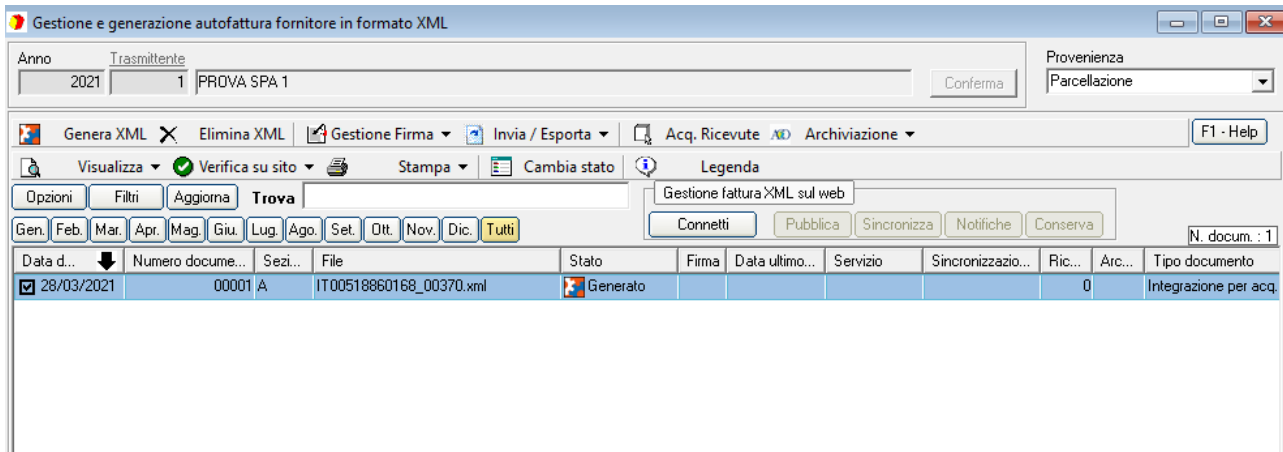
Gestione e generazione autofattura fornitore in formato XML

Anno
2021

Trasmittente
1 PROVA SPA 1

Conferma

Provenienza
Parcellazione

Genera XML Elimina XML Gestione Firma ▾ Invia / Esporta ▾ Acq. Ricevute Archiviazione ▾ F1 - Help

Visualizza ▾ Verifica su sito ▾ Stampa ▾ Cambia stato Legenda

Opzioni Filtri Aggiorna Trova

Gestione fattura XML sul web
Connetti Pubblica Sincronizza Notifiche Conserva

Gen. Feb. Mar. Apr. Mag. Giu. Lug. Ago. Set. Ott. Nov. Dic. Tutti

N. docum. : 1

| Data d... | Numero docume... | Sezi... | File | Stato | Firma | Data ultimo... | Servizio | Sincronizzazio... | Ric... | Arc... | Tipo documento |
|---|---|---|---|---|---|---|---|---|---|---|---|
| 28/03/2021 | 00001 | A | IT00518860168_00370.xml | Generato | | | | | 0 | | Integrazione per acq. |